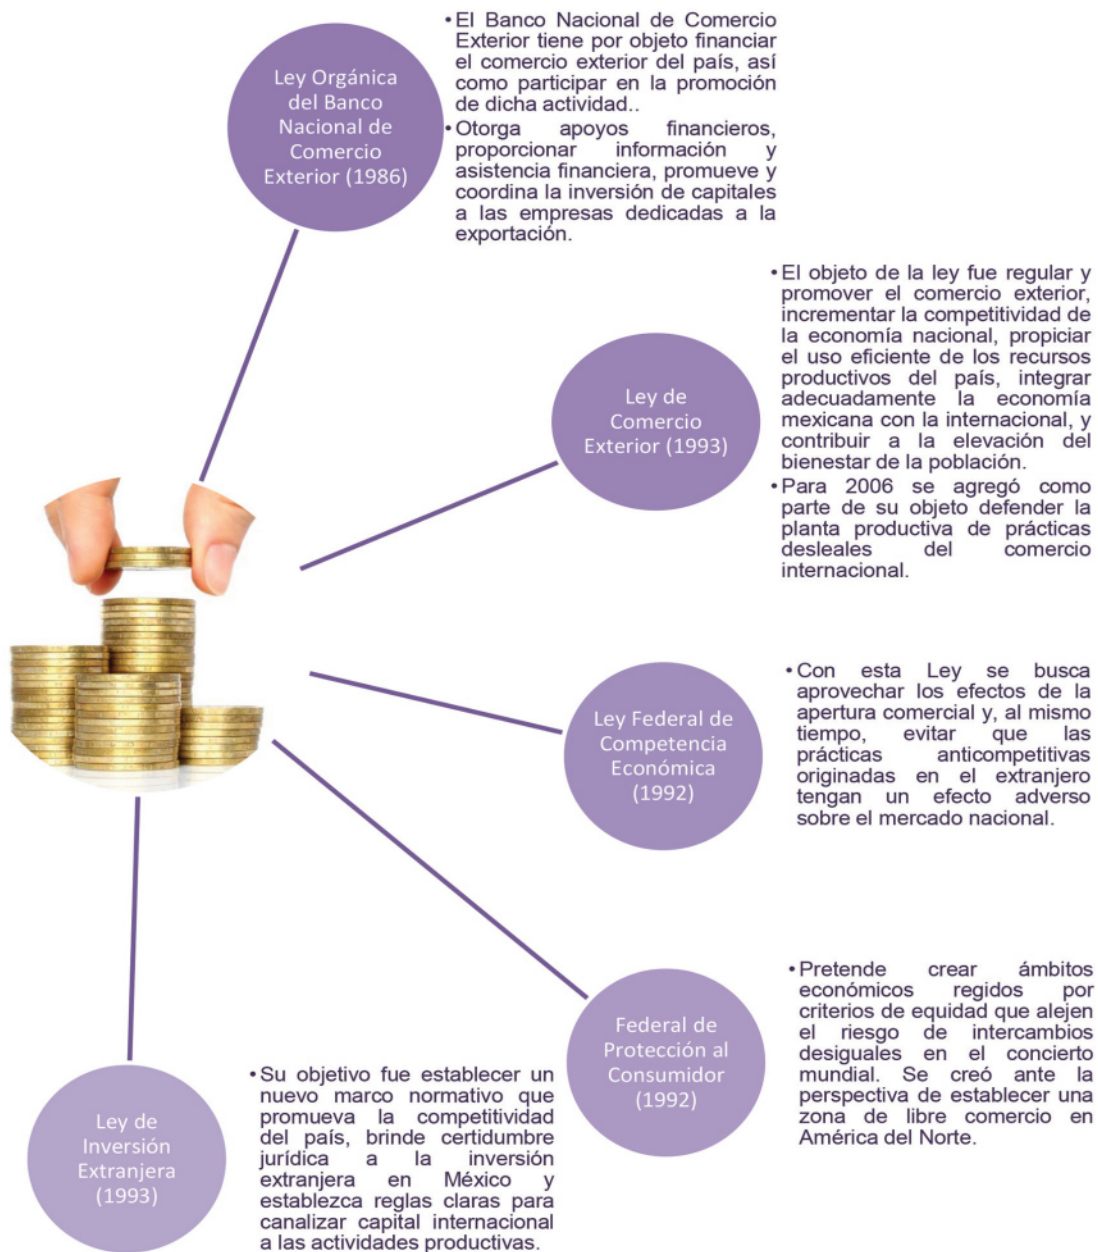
Ley Orgánica del Banco Nacional de Comercio Exterior (1986)

• El Banco Nacional de Comercio Exterior tiene por objeto financiar el comercio exterior del país, así como participar en la promoción de dicha actividad..
• Otorga apoyos financieros, proporcionar información y asistencia financiera, promueve y coordina la inversión de capitales a las empresas dedicadas a la exportación.

Ley de Comercio Exterior (1993)

• El objeto de la ley fue regular y promover el comercio exterior, incrementar la competitividad de la economía nacional, propiciar el uso eficiente de los recursos productivos del país, integrar adecuadamente la economía mexicana con la internacional, y contribuir a la elevación del bienestar de la población.
• Para 2006 se agregó como parte de su objeto defender la planta productiva de prácticas desleales del comercio internacional.

Ley Federal de Competencia Económica (1992)

• Con esta Ley se busca aprovechar los efectos de la apertura comercial y, al mismo tiempo, evitar que las prácticas anticompetitivas originadas en el extranjero tengan un efecto adverso sobre el mercado nacional.

Federal de Protección al Consumidor (1992)

• Pretende crear ámbitos económicos regidos por criterios de equidad que alejen el riesgo de intercambios desiguales en el concierto mundial. Se creó ante la perspectiva de establecer una zona de libre comercio en América del Norte.

Ley de Inversión Extranjera (1993)

• Su objetivo fue establecer un nuevo marco normativo que promueva la competitividad del país, brinde certidumbre jurídica a la inversión extranjera en México y establezca reglas claras para canalizar capital internacional a las actividades productivas.